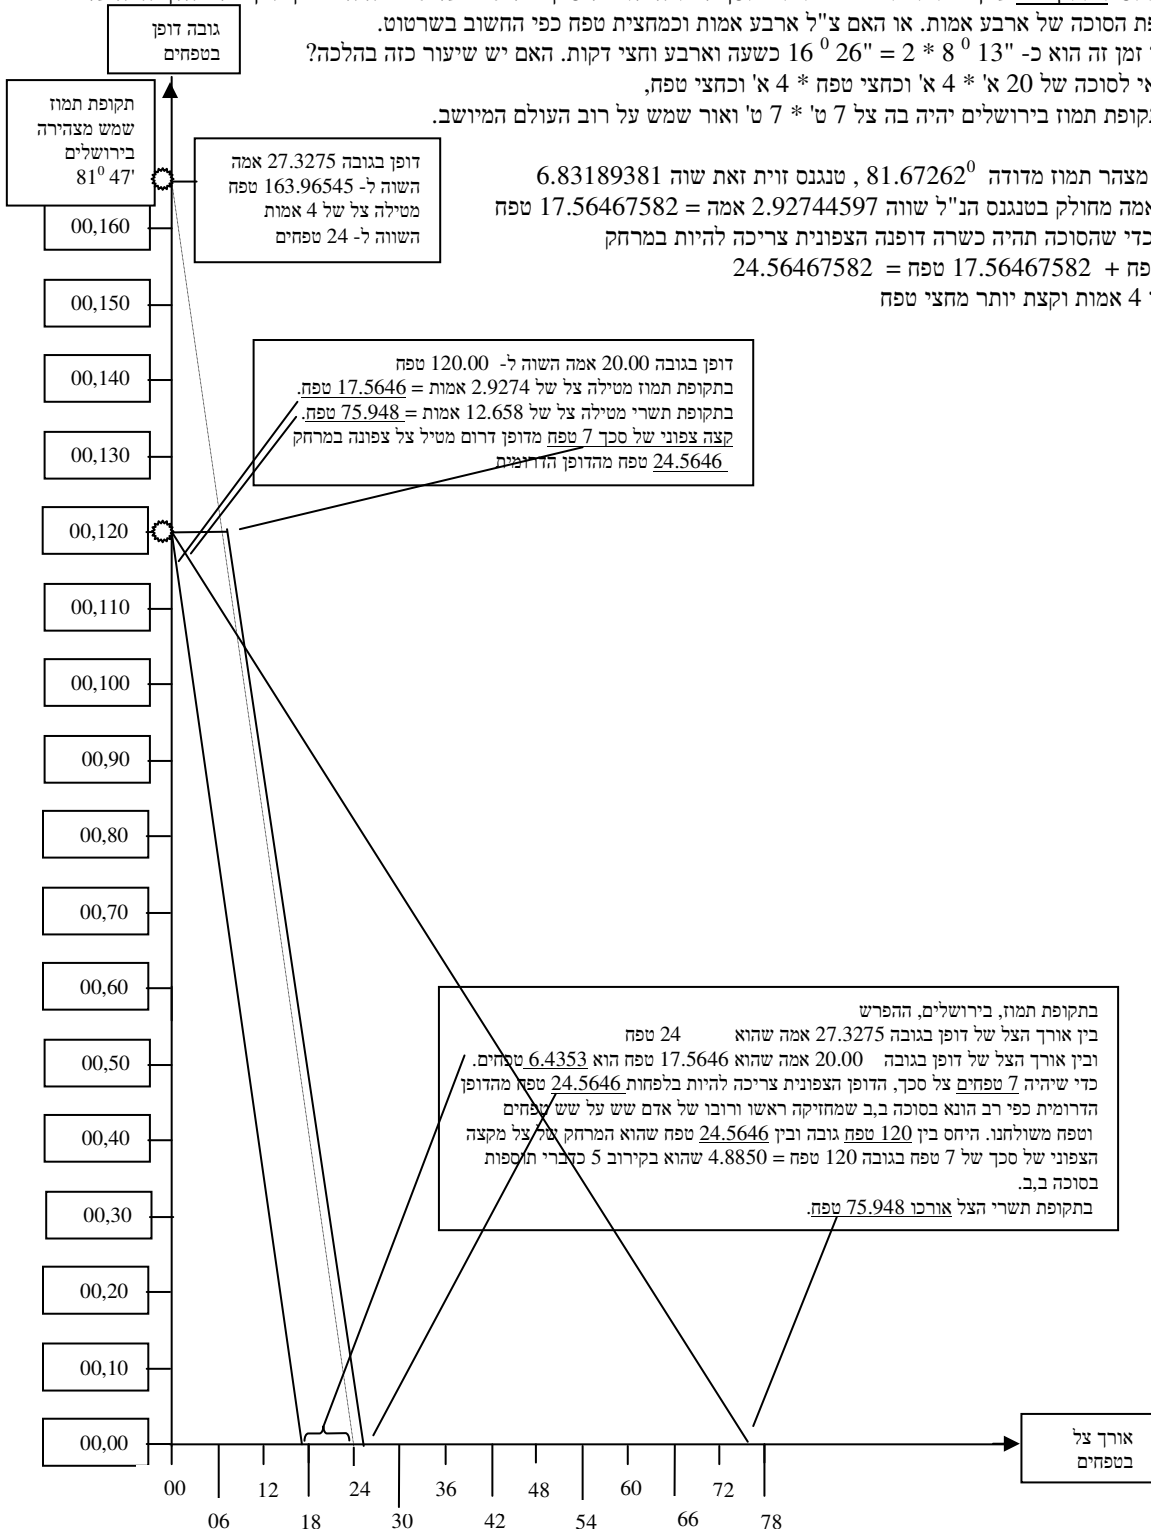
גובה דופן בטפחים

תקופת תמוז שמש מצהירה בירושלים $81^0 47'$

פת הסוכה של ארבע אמות. או האם צ"ל ארבע אמות וכמחצית טפח כפי החשוב בשרטוט.
זמן זה הוא כ- $13'' 8^0 * 2 = 26'' 16^0$ כשעה וארבע וחצי דקות. האם יש שיעור כזה בהלכה?
אי לסוכה של 20 א' * 4 א' וכחצי טפח * 4 א' וכחצי טפח,
קופת תמוז בירושלים יהיה בה צל 7 ט' * 7 ט' ואור שמש על רוב העולם המיושב.

מצהר תמוז מדודה $81.67262^0$ , טנגנס זוית זאת שוה 6.83189381
אמה מחולק בטנגנס הנ"ל שווה 2.92744597 אמה = 17.56467582 טפח
כדי שהסוכה תהיה כשרה דופנה הצפונית צריכה להיות במרחק
טפח + 17.56467582 טפח = 24.56467582
4 אמות וקצת יותר מחצי טפח

דופן בגובה 27.3275 אמה השוה ל- 163.96545 טפח מטילה צל של 4 אמות השווה ל- 24 טפחים

דופן בגובה 20.00 אמה השוה ל- 120.00 טפח
בתקופת תמוז מטילה צל של 2.9274 אמות = 17.5646 טפח.
בתקופת תשרי מטילה צל של 12.658 אמות = 75.948 טפח.
קצה צפוני של סכך 7 טפח מדופן דרום מטיל צל צפונה במרחק 24.5646 טפח מהדופן הדרומית

בתקופת תמוז, בירושלים, ההפרש
בין אורך הצל של דופן בגובה 27.3275 אמה שהוא 24 טפח
ובין אורך הצל של דופן בגובה 20.00 אמה שהוא 17.5646 טפח הוא 6.4353 טפחים.
כדי שיהיה 7 טפחים צל סכך, הדופן הצפונית צריכה להיות בלפחות 24.5646 טפח מהדופן הדרומית כפי רב הונא בסוכה ב,ב שמחזיקה ראשו ורובו של אדם שש על שש טפחים וטפח משולחנו. היחס בין 120 טפח גובה ובין 24.5646 טפח שהוא המרחק של צל מקצה הצפוני של סכך של 7 טפח בגובה 120 טפח = 4.8850 שהוא בקירוב 5 כדברי תוספות בסוכה ב,ב.
בתקופת תשרי הצל אורכו 75.948 טפח.

00,160
00,150
00,140
00,130
00,120
00,110
00,100
00,90
00,80
00,70
00,60
00,50
00,40
00,30
00,20
00,10
00,00

אורך צל בטפחים

00 06 12 18 24 30 36 42 48 54 60 66 72 78